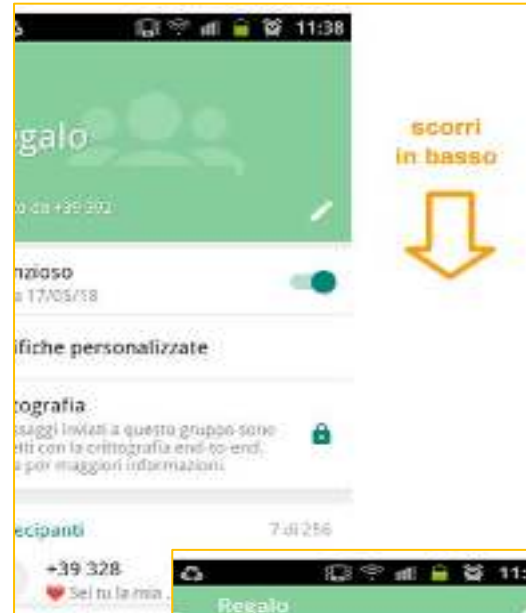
11:38

egalo

to da +39 392

nzioso
a 17/05/18

ifiche personalizzate

ttografia
ssaggi inviati a questo gruppo sono
etti con la crittografia end-to-end.
a per maggiori informazioni.

ecipanti 7 di 256

+39 328
Sei tu la mia ...

scorri
in basso

11:

Regalo